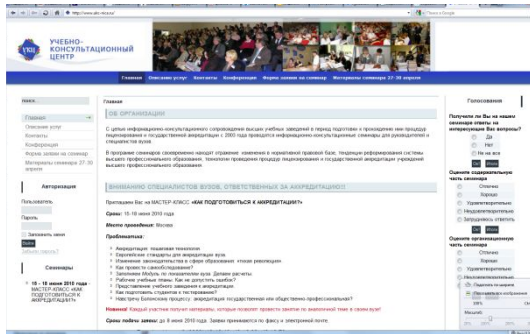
http://www.ukc-vo.ru/

УЧЕБНО-КОНСУЛЬТАЦИОННЫЙ ЦЕНТР

Главная Описание услуг Контакты Конференция Форма заявки на семинар Материалы семинара 27-30 апреля

Поиск...

Главная
Описание услуг
Контакты
Конференция
Форма заявки на семинар
Материалы семинара 27-30 апреля

Авторизация

Пользователь
Пароль
Запомнить меня
Войти
Забыли пароль?

Семинары

15 - 18 июня 2010 года - МАСТЕР-КЛАСС «КАК ПОДГОТОВИТЬСЯ К АККРЕДИТАЦИИ?»

Главная

ОБ ОРГАНИЗАЦИИ

С целью информационно-консультативного сопровождения высших учебных заведений в период подготовки к прохождению ими процедур лицензирования и государственной аккредитации с 2003 года проводятся информационно-консультативные семинары для руководителей и специалистов вузов.

В программе семинаров своевременно находят отражение изменения в нормативной правовой базе, тенденции реформирования системы высшего профессионального образования, технологии проведения процедур лицензирования и государственной аккредитации учреждений высшего профессионального образования.

ВНИМАНИЮ СПЕЦИАЛИСТОВ ВУЗОВ, ОТВЕТСТВЕННЫХ ЗА АККРЕДИТАЦИЮ!!!

Приглашаем Вас на МАСТЕР-КЛАСС «КАК ПОДГОТОВИТЬСЯ К АККРЕДИТАЦИИ?»

Сроки: 15-18 июня 2010 года

Место проведения: Москва

Проблематика:

Аккредитация: пошаговая технология
Европейские стандарты для аккредитации вуза
Изменение законодательства в сфере образования: итоги революции
Как провести самообследование?
Заполнение Модуль по показателям вуза. Делаем расчеты
Рабочие учебные планы: Как не допустить ошибок?
Представление учебного заведения к аккредитации
Как подготовить студентов к тестированию?
Навстречу Болонскому процессу: аккредитация государственная или общественно-профессиональная?

Новинка! Каждый участник получит материалы, которые позволят провести занятия по аналогичной теме в своем вузе!

Сроки подачи заявки: до 8 июня 2010 года. Заявки принимаются по факсу и электронной почте.

Голосование

Получили ли Вы на нашем семинаре ответы на интересующие Вас вопросы?
Да
Нет
Не на все
Oк Итоги

Оцените содержательную часть семинара
Отлично
Хорошо
Удовлетворительно
Неудовлетворительно
Затрудняюсь ответить
Oк Итоги

Оцените организационную часть семинара
Отлично
Хорошо
Удовлетворительно
Неудовлетворительно